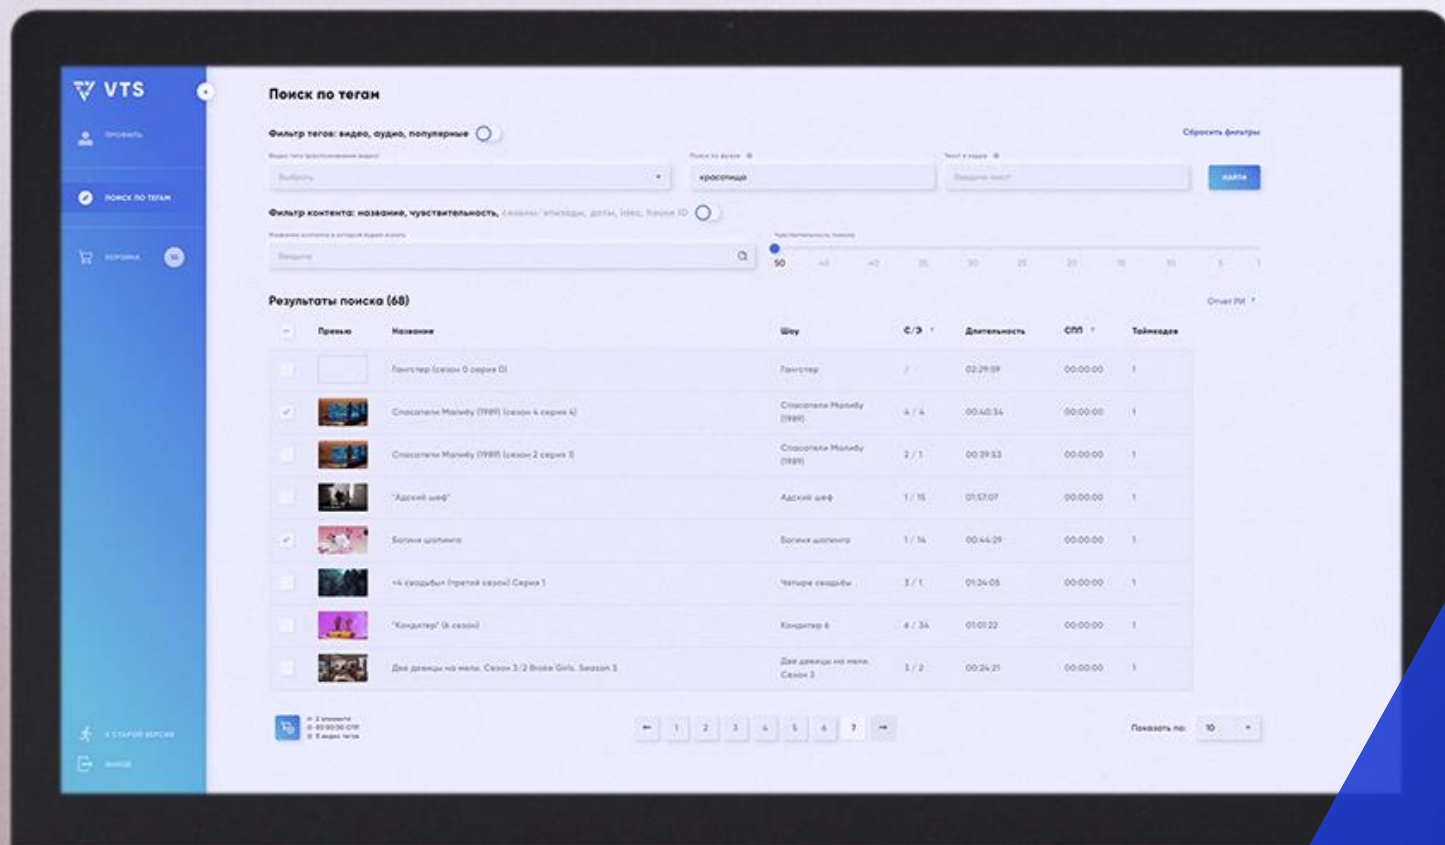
VTS

ПРОФИЛЬ

ПОИСК ПО ТЕГАМ

КОРЗИНА

Поиск по тегам

Фильтр тегов: видео, аудио, популярные

Сбросить фильтры

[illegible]

Выбрать

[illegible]

красотища

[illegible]

Введите текст

НАЙТИ

Фильтр контента: название, чувствительность, сезоны, эпизоды, даты, idec, house ID

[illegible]

Введите

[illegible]

50

Результаты поиска (68)

Отчет PH

| | Превью | Название | Шоу | С/Э | Длительность | СПП | Таймкодов |
|---|---|---|---|---|---|---|---|
| | | Гангстер (сезон 0 серия 0) | Гангстер | / | 02:29:59 | 00:00:00 | 1 |
| ✓ | | Спасатели Малибу (1989) (сезон 4 серия 4) | Спасатели Малибу (1989) | 4 / 4 | 00:40:34 | 00:00:00 | 1 |
| | | Спасатели Малибу (1989) (сезон 2 серия 1) | Спасатели Малибу (1989) | 2 / 1 | 00:39:53 | 00:00:00 | 1 |
| | | "Адский шеф" | Адский шеф | 1 / 15 | 01:57:07 | 00:00:00 | 1 |
| ✓ | | Богиня шопинга | Богиня шопинга | 1 / 14 | 00:44:29 | 00:00:00 | 1 |
| | | «4 свадьбы» (третий сезон) Серия 1 | Четыре свадьбы | 3 / 1 | 01:24:05 | 00:00:00 | 1 |
| | | "Кондитер" (6 сезон) | Кондитер 6 | 6 / 34 | 01:01:22 | 00:00:00 | 1 |
| | | Две девицы на мели. Сезон 3/2 Broke Girls. Season 3 | Две девицы на мели. Сезон 3 | 3 / 2 | 00:24:21 | 00:00:00 | 1 |

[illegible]

1 2 3 4 5 6 7

Показать по: 10

К СТАРОЙ ВЕРСИИ

ВЫХОД